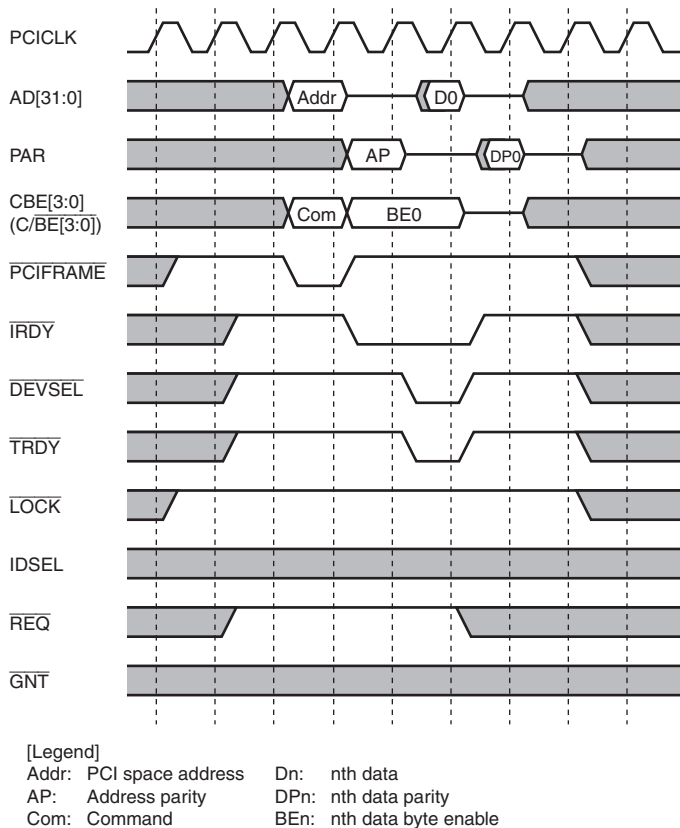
PCICLK

AD[31:0]

Addr

D0

PAR

AP

DP0

CBE[3:0]
(C/$\overline{BE}$[3:0])

Com

BE0

$\overline{PCIFRAME}$

$\overline{IRDY}$

$\overline{DEVSEL}$

$\overline{TRDY}$

$\overline{LOCK}$

IDSEL

$\overline{REQ}$

$\overline{GNT}$

[Legend]
Addr: PCI space address
AP: Address parity
Com: Command
Dn: nth data
DPn: nth data parity
BEn: nth data byte enable